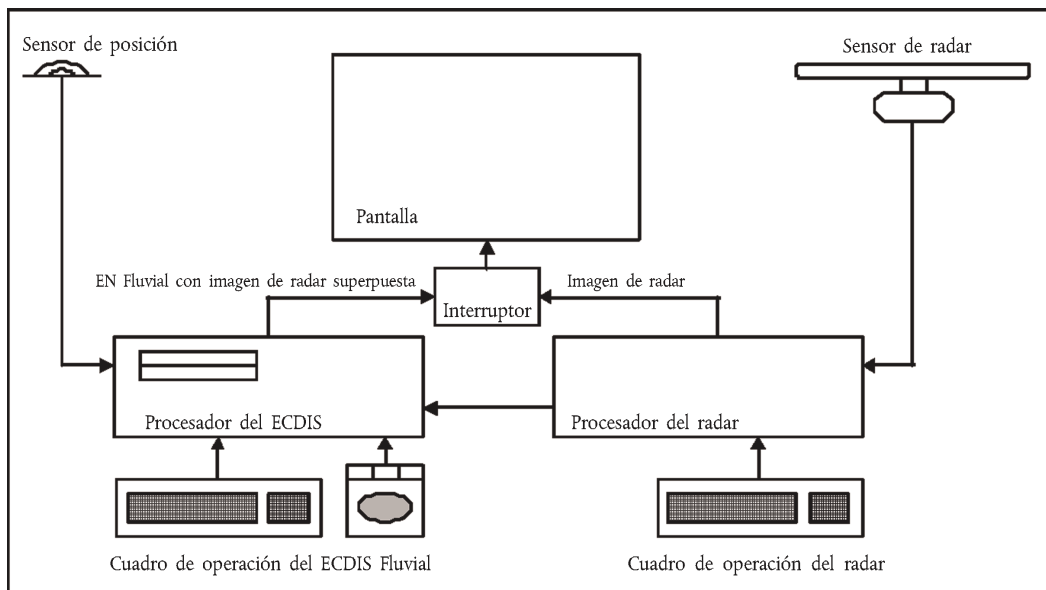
Sensor de posición

Sensor de radar

Pantalla

EN Fluvial con imagen de radar superpuesta

Interruptor

Imagen de radar

Procesador del ECDIS

Procesador del radar

Cuadro de operación del ECDIS Fluvial

Cuadro de operación del radar